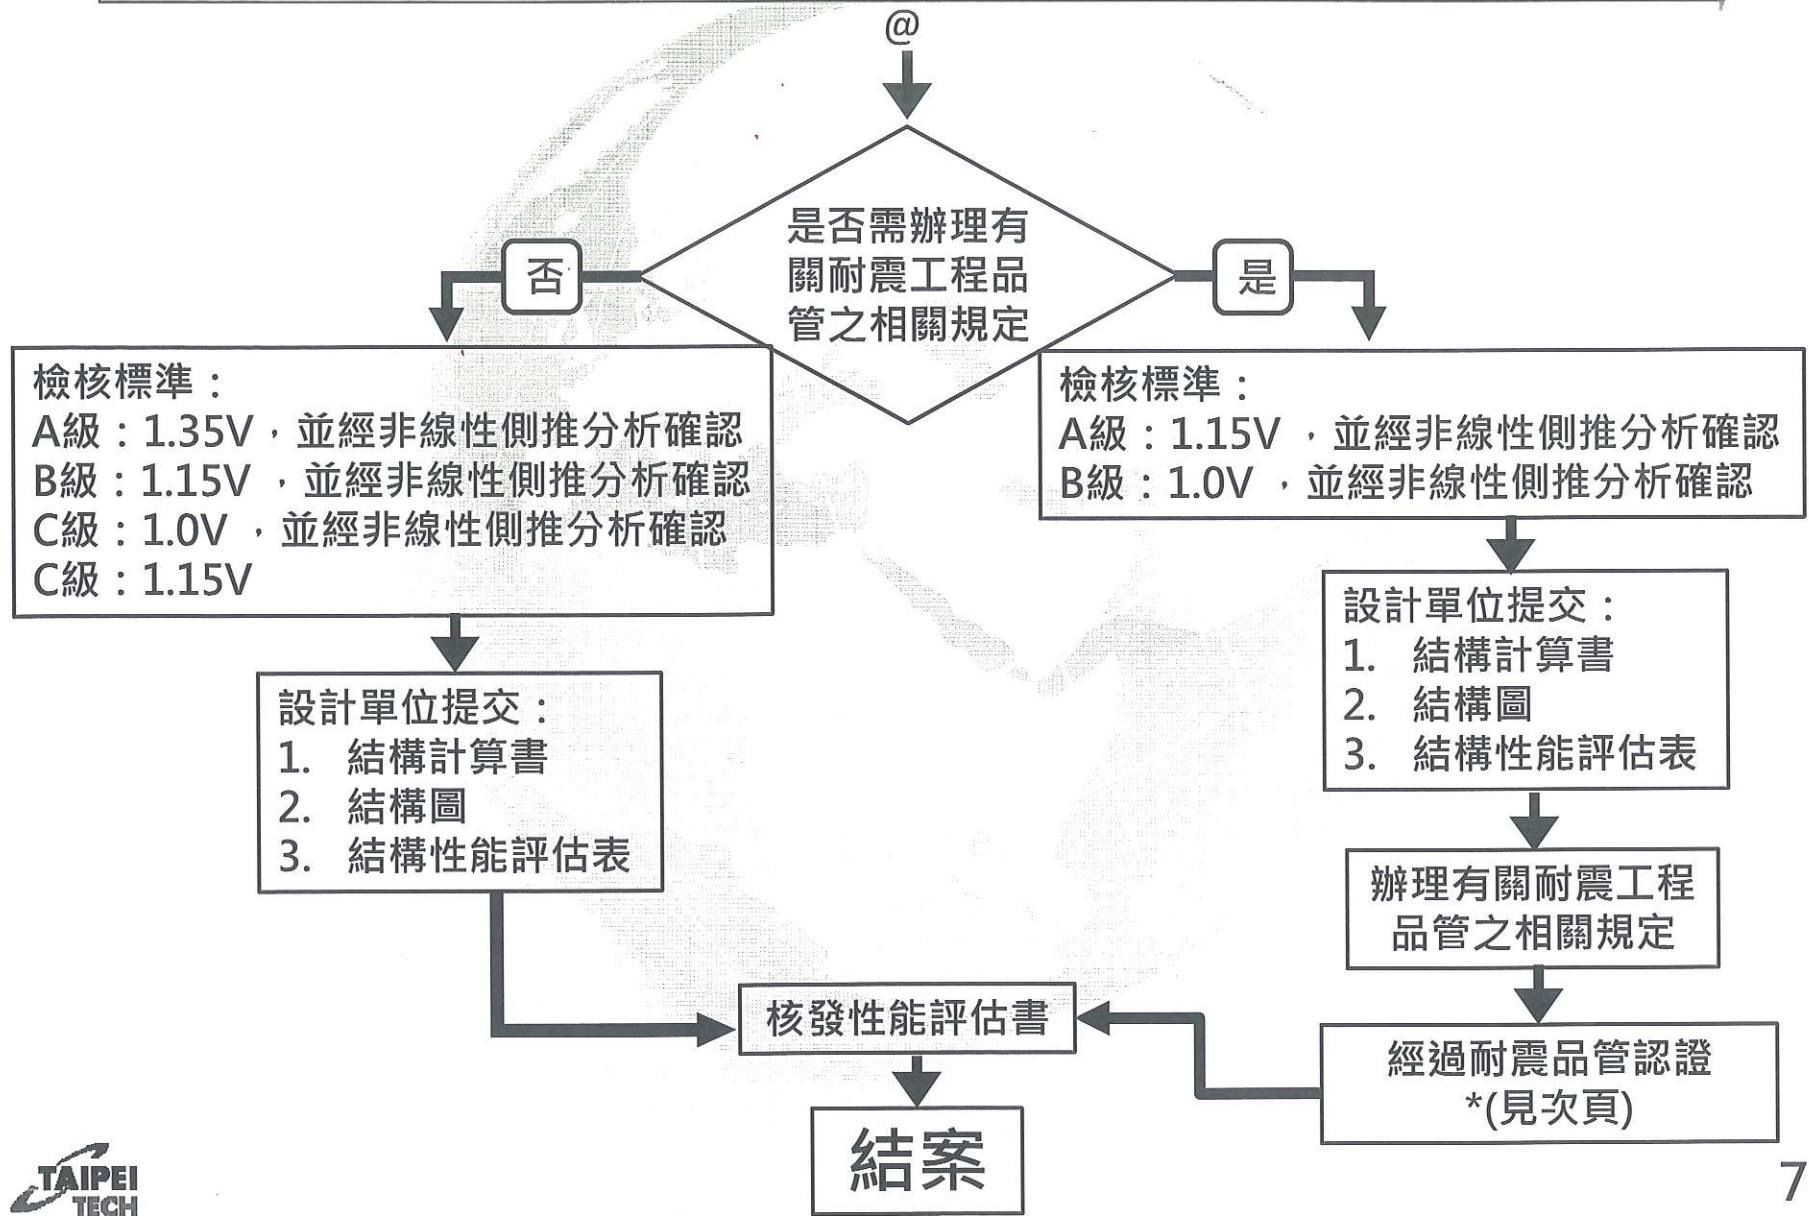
@

是否需辦理有關耐震工程品管之相關規定

否

是

檢核標準：
A級：1.35V，並經非線性側推分析確認
B級：1.15V ，並經非線性側推分析確認
C級：1.0V ，並經非線性側推分析確認
C級：1.15V

設計單位提交：
1. 結構計算書
2. 結構圖
3. 結構性能評估表

檢核標準：
A級：1.15V ，並經非線性側推分析確認
B級：1.0V ，並經非線性側推分析確認

設計單位提交：
1. 結構計算書
2. 結構圖
3. 結構性能評估表

辦理有關耐震工程品管之相關規定

經過耐震品管認證 *(見次頁)

核發性能評估書

結案

TAIPEI TECH

7